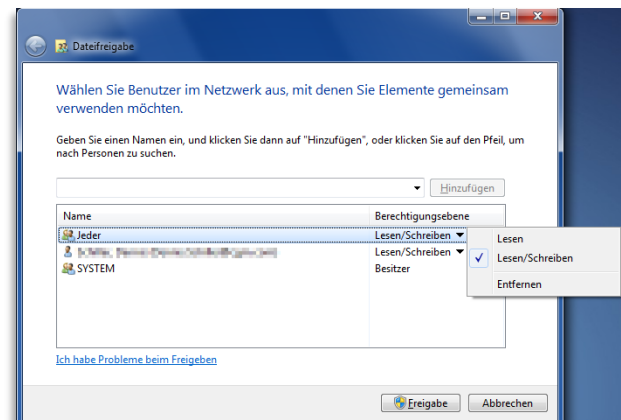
Dateifreigabe

Wählen Sie Benutzer im Netzwerk aus, mit denen Sie Elemente gemeinsam verwenden möchten.

Geben Sie einen Namen ein, und klicken Sie dann auf "Hinzufügen", oder klicken Sie auf den Pfeil, um nach Personen zu suchen.

Hinzufügen

| Name | Berechtigungsebene |
|---|---|
| Jeder | Lesen/Schreiben |
| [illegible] | Lesen/Schreiben |
| SYSTEM | Besitzer |

Lesen
Lesen/Schreiben
Entfernen

Ich habe Probleme beim Freigeben

Freigabe
Abbrechen